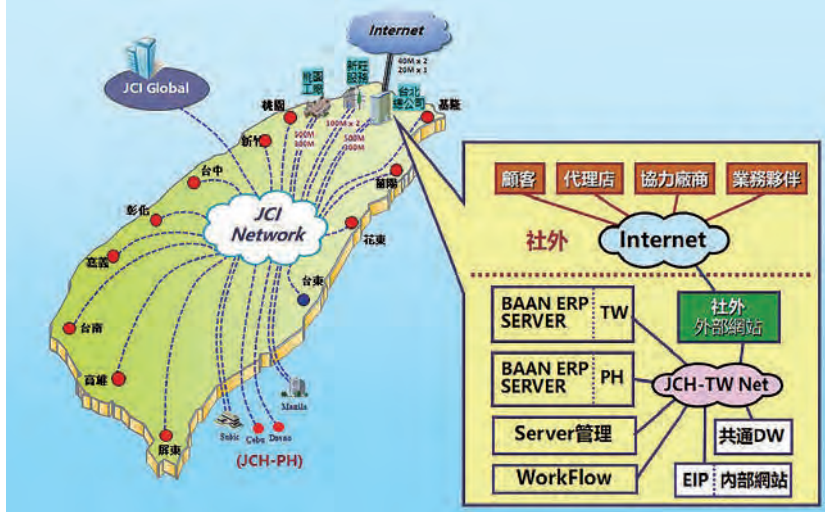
Internet

40M x 2
20M x 1

JCI Global

桃園工廠

新莊設施

台北總公司

桃園

基隆

新竹

500M
300M

300M x 2

500M
500M

台中

宜蘭

彰化

JCI Network

花東

嘉義

台東

台南

高雄

Manila

Subic

Cebu

Davao

屏東

(JCH-PH)

顧客

代理店

協力廠商

業務夥伴

社外

Internet

BAAN ERP SERVER

TW

社外
外部網站

BAAN ERP SERVER

PH

JCH-TW Net

Server管理

共通DW

WorkFlow

EIP

內部網站